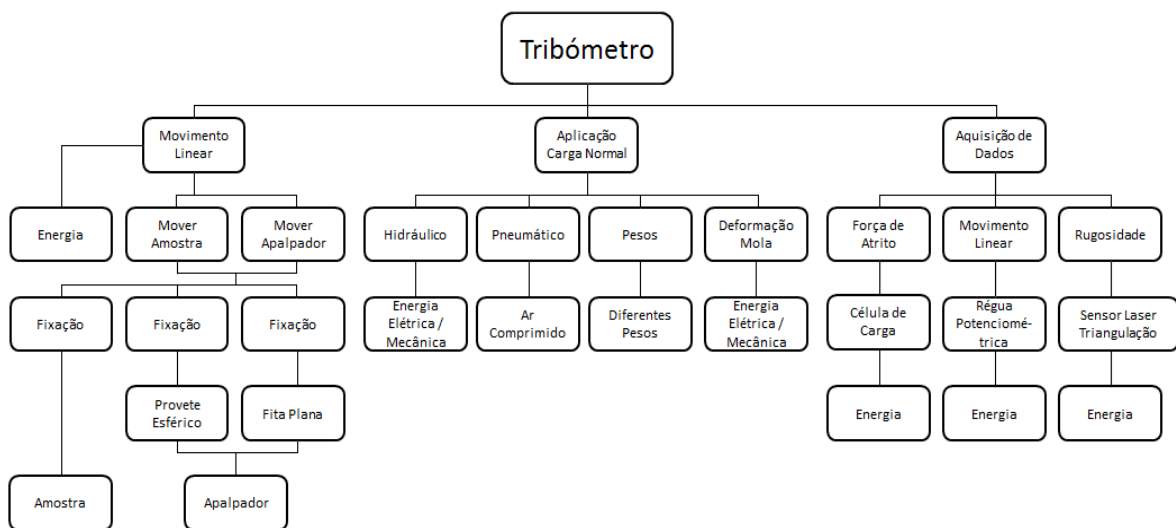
Tribómetro

Movimento Linear

Aplicação Carga Normal

Aquisição de Dados

Energia

Mover Amostra

Mover Apalpador

Hidráulico

Pneumático

Pesos

Deformação Mola

Força de Atrito

Movimento Linear

Rugosidade

Fixação

Fixação

Fixação

Energia Elétrica / Mecânica

Ar Comprimido

Diferentes Pesos

Energia Elétrica / Mecânica

Célula de Carga

Régua Potenciométrica

Sensor Laser Triangulação

Provete Esférico

Fita Plana

Energia

Energia

Energia

Amostra

Apalpador